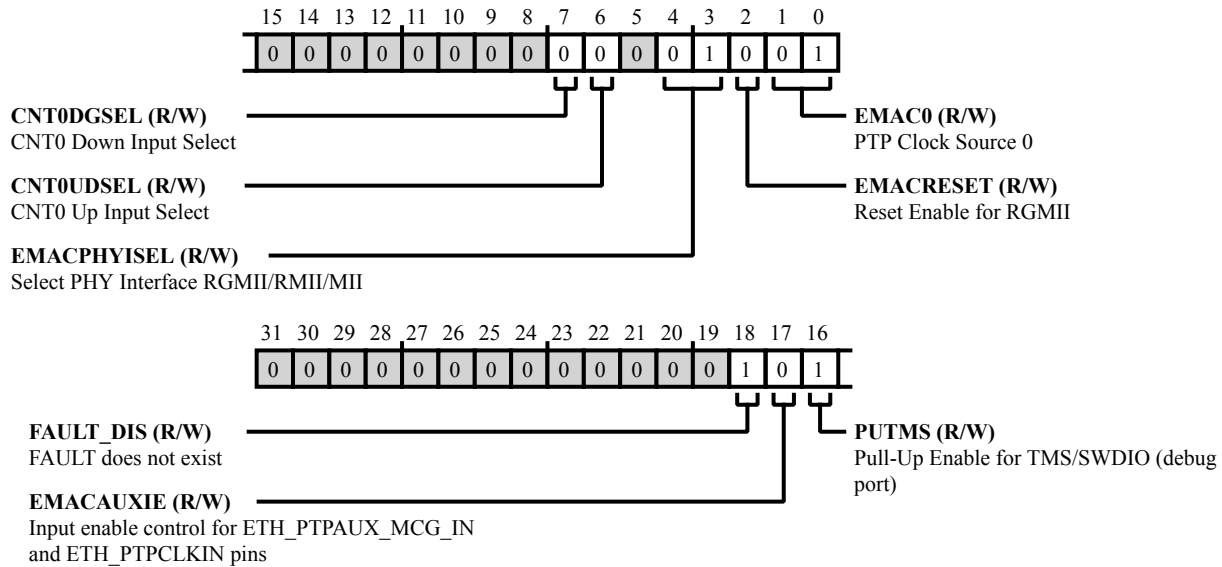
15 14 13 12 11 10 9 8 7 6 5 4 3 2 1 0

| 0 | 0 | 0 | 0 | 0 | 0 | 0 | 0 | 0 | 0 | 0 | 0 | 1 | 0 | 0 | 1 |
|---|---|---|---|---|---|---|---|---|---|---|---|---|---|---|---|

**CNT0DGSEL (R/W)**
CNT0 Down Input Select

**CNT0UDSEL (R/W)**
CNT0 Up Input Select

**EMACPHYISEL (R/W)**
Select PHY Interface RGMII/RMII/MII

**EMAC0 (R/W)**
PTP Clock Source 0

**EMACRESET (R/W)**
Reset Enable for RGMII

31 30 29 28 27 26 25 24 23 22 21 20 19 18 17 16

| 0 | 0 | 0 | 0 | 0 | 0 | 0 | 0 | 0 | 0 | 0 | 0 | 0 | 1 | 0 | 1 |
|---|---|---|---|---|---|---|---|---|---|---|---|---|---|---|---|

**FAULT_DIS (R/W)**
FAULT does not exist

**EMACAUXIE (R/W)**
Input enable control for ETH_PTPAUX_MCG_IN and ETH_PTPCLKIN pins

**PUTMS (R/W)**
Pull-Up Enable for TMS/SWDIO (debug port)